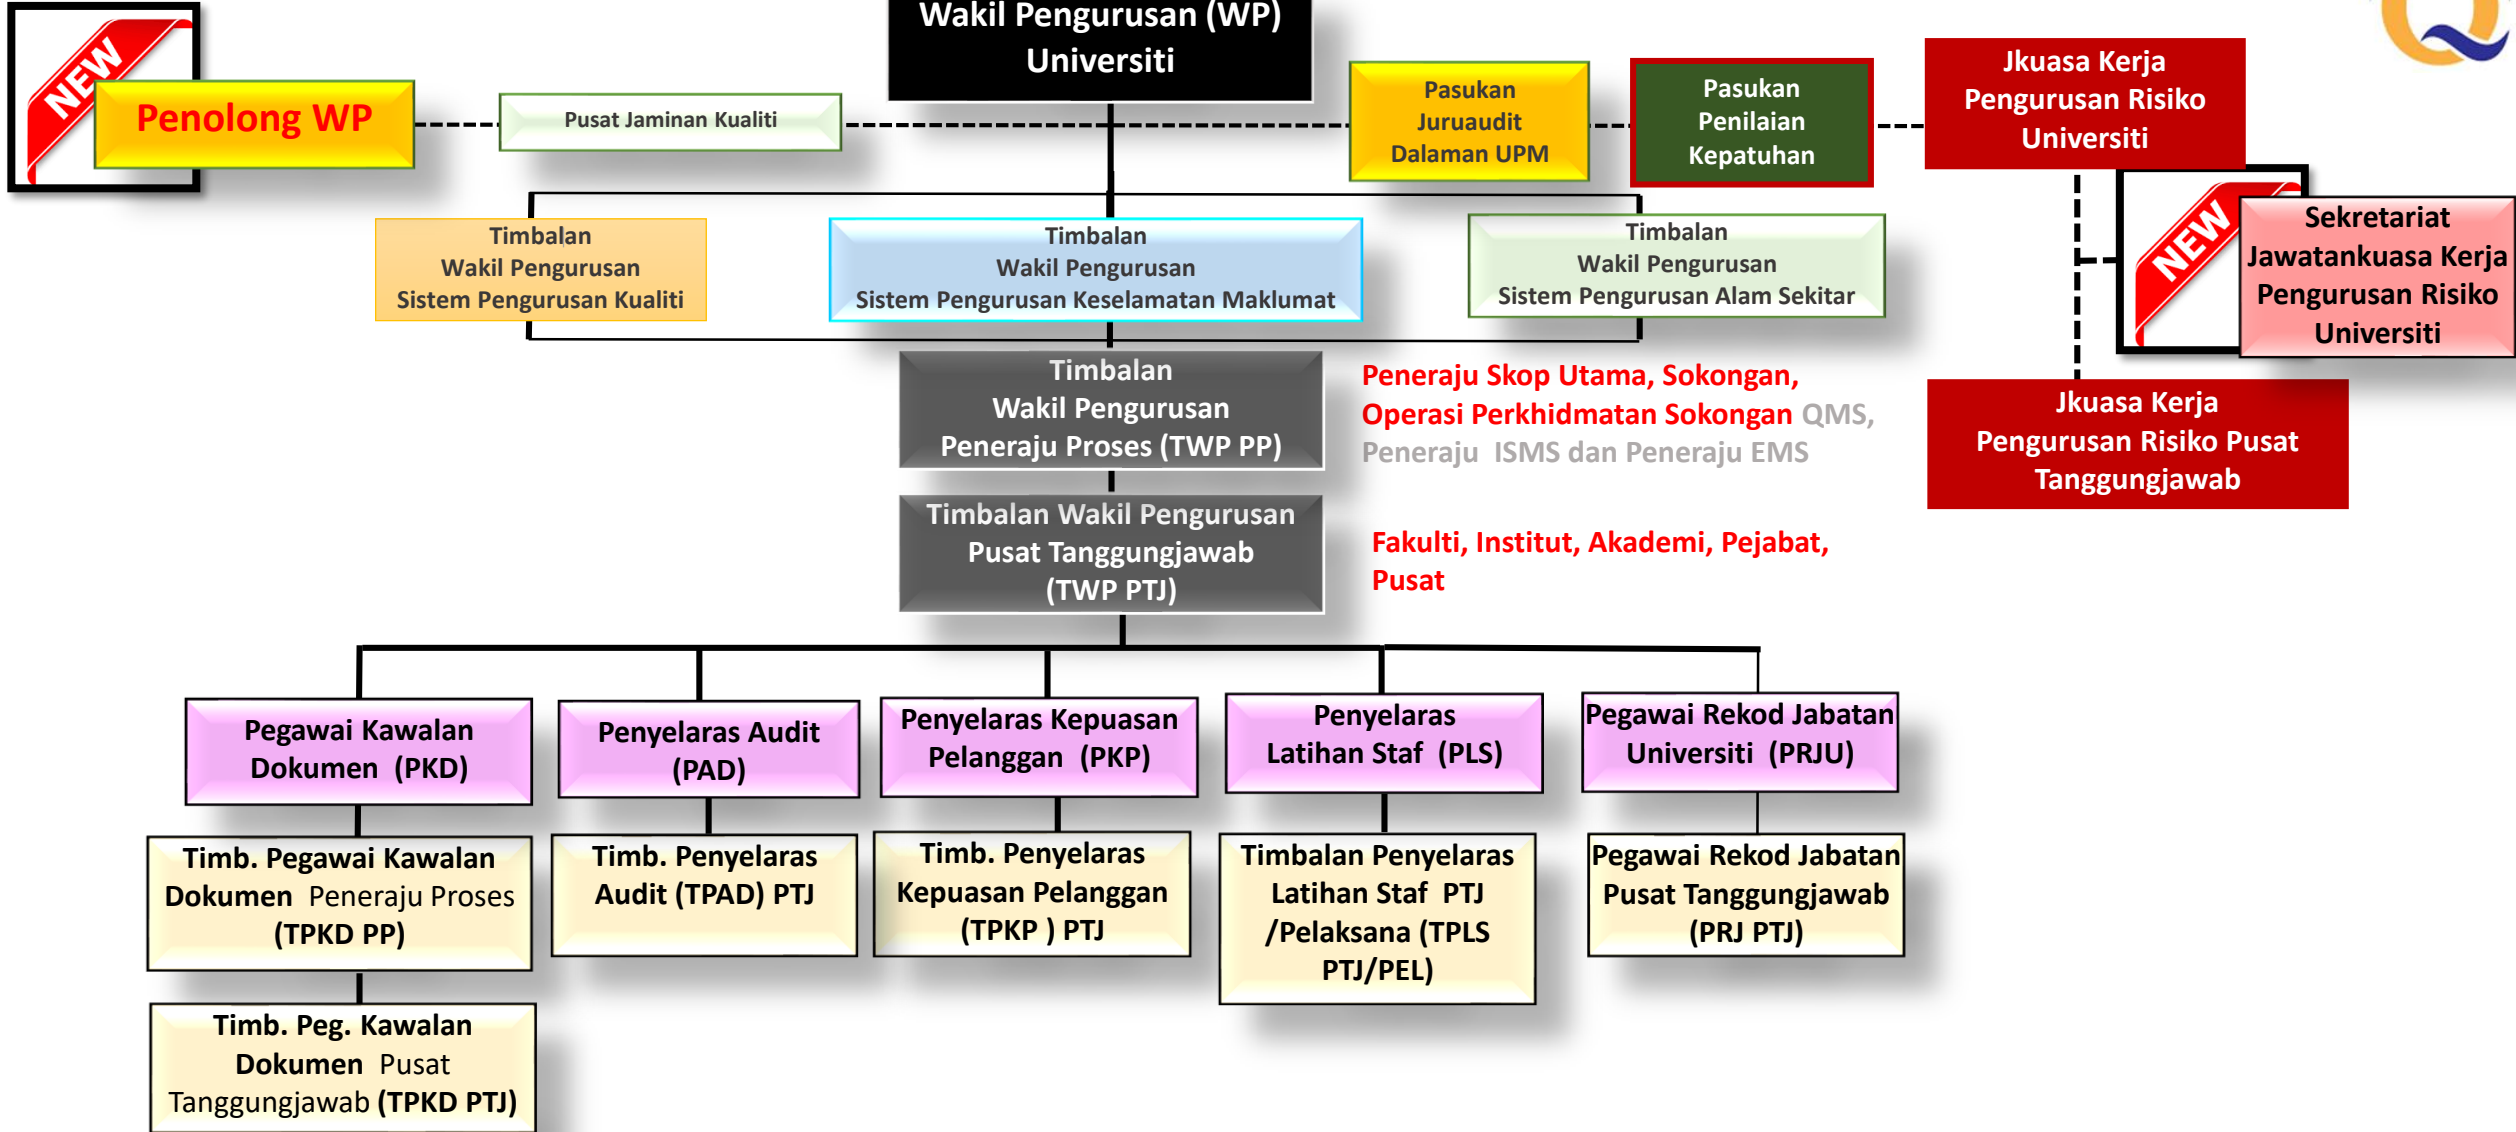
NEW

Penolong WP

Pusat Jaminan Kualiti

Wakil Pengurusan (WP) Universiti

Pasukan Juruaudit Dalaman UPM

Pasukan Penilaian Kepatuhan

Jkuasa Kerja Pengurusan Risiko Universiti

NEW

Sekretariat Jawatankuasa Kerja Pengurusan Risiko Universiti

Timbalan Wakil Pengurusan Sistem Pengurusan Kualiti

Timbalan Wakil Pengurusan Sistem Pengurusan Keselamatan Maklumat

Timbalan Wakil Pengurusan Sistem Pengurusan Alam Sekitar

Timbalan Wakil Pengurusan Peneraju Proses (TWP PP)

Peneraju Skop Utama, Sokongan, Operasi Perkhidmatan Sokongan QMS, Peneraju ISMS dan Peneraju EMS

Jkuasa Kerja Pengurusan Risiko Pusat Tanggungjawab

Timbalan Wakil Pengurusan Pusat Tanggungjawab (TWP PTJ)

Fakulti, Institut, Akademi, Pejabat, Pusat

Pegawai Kawalan Dokumen (PKD)

Penyelaras Audit (PAD)

Penyelaras Kepuasan Pelanggan (PKP)

Penyelaras Latihan Staf (PLS)

Pegawai Rekod Jabatan Universiti (PRJU)

Timb. Pegawai Kawalan Dokumen Peneraju Proses (TPKD PP)

Timb. Penyelaras Audit (TPAD) PTJ

Timb. Penyelaras Kepuasan Pelanggan (TPKP ) PTJ

Timbalan Penyelaras Latihan Staf PTJ /Pelaksana (TPLS PTJ/PEL)

Pegawai Rekod Jabatan Pusat Tanggungjawab (PRJ PTJ)

Timb. Peg. Kawalan Dokumen Pusat Tanggungjawab (TPKD PTJ)